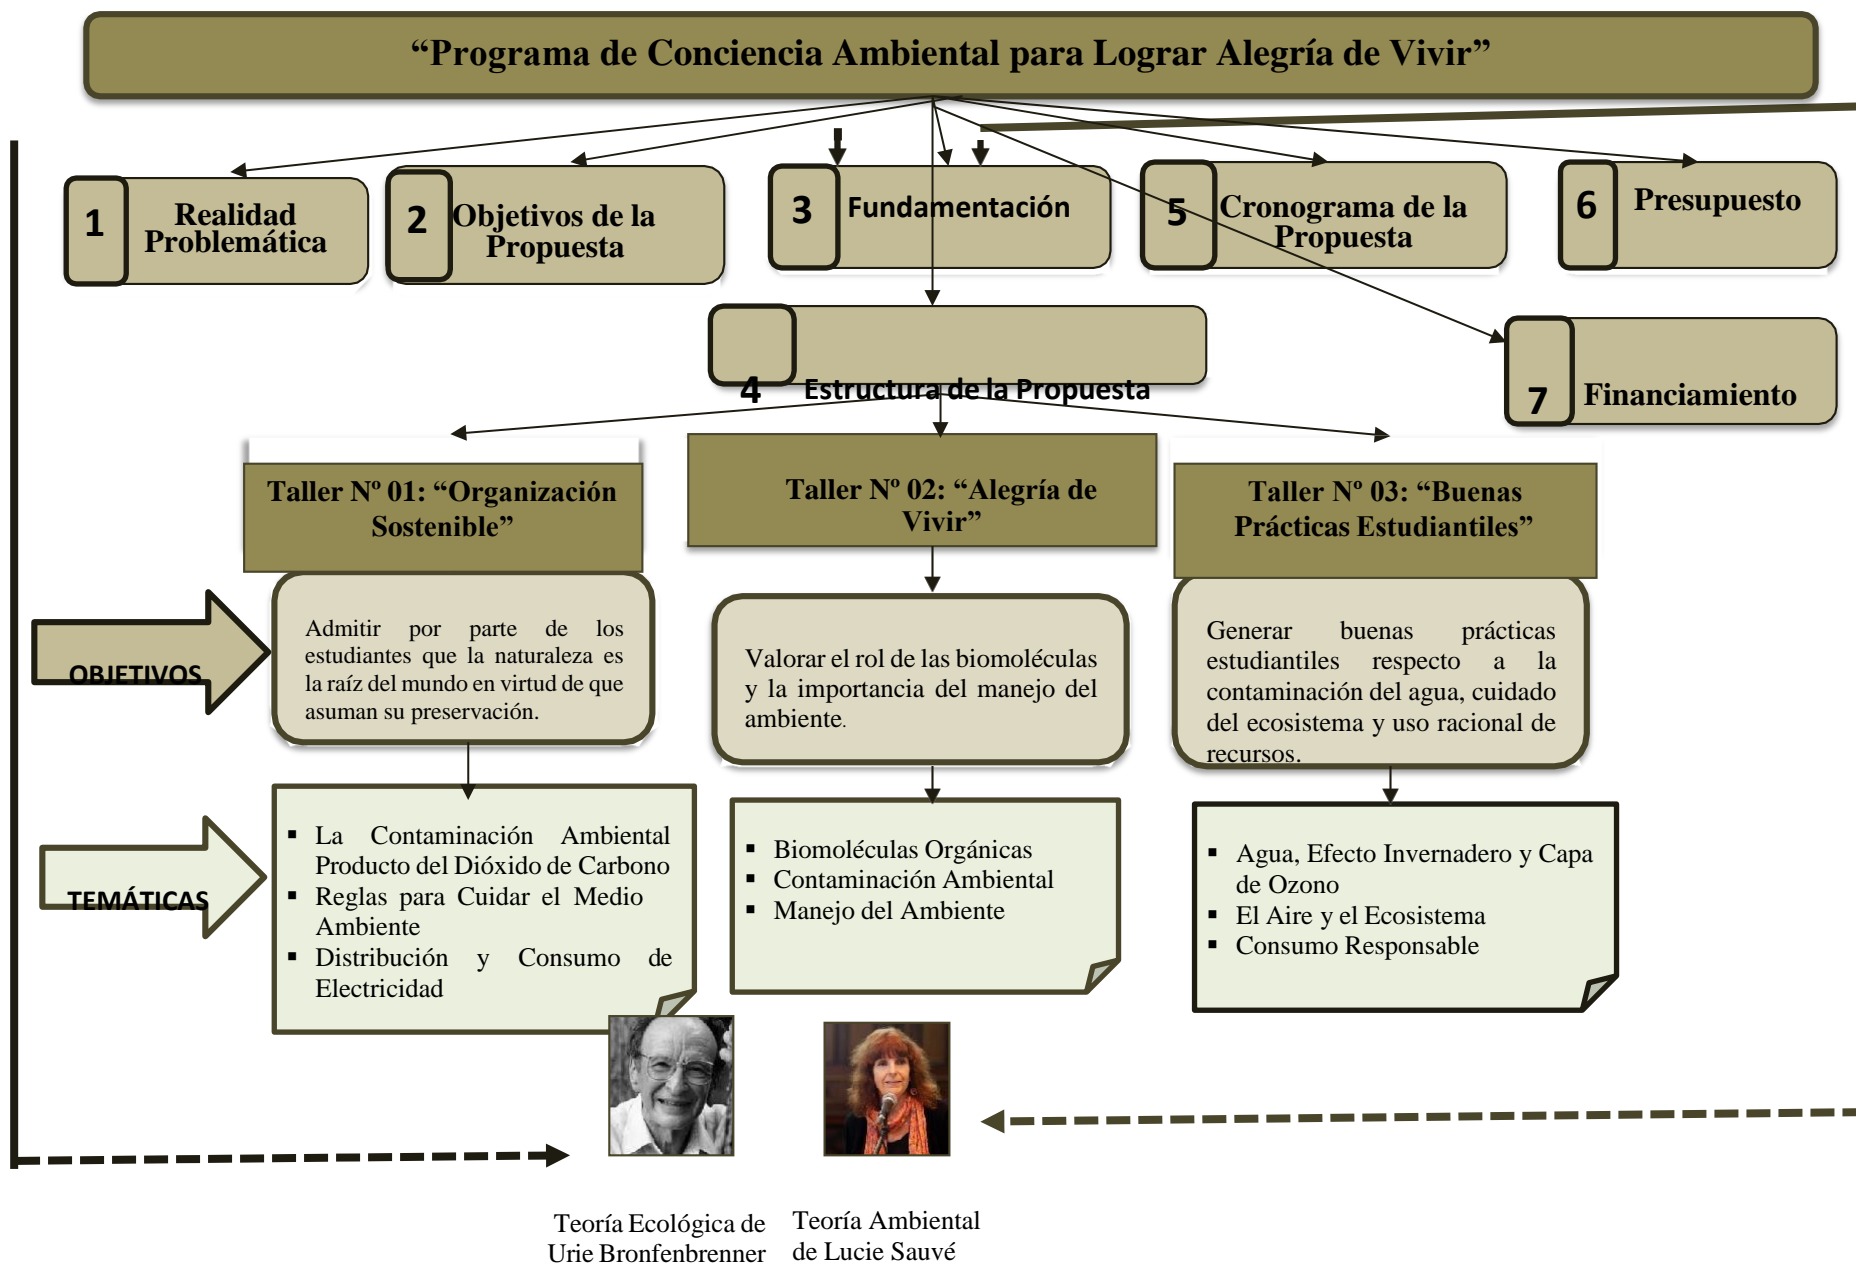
“Programa de Conciencia Ambiental para Lograr Alegría de Vivir”

1 Realidad Problemática

2 Objetivos de la Propuesta

3 Fundamentación

5 Cronograma de la Propuesta

6 Presupuesto

4 Estructura de la Propuesta

7 Financiamiento

Taller Nº 01: “Organización Sostenible”

Taller Nº 02: “Alegría de Vivir”

Taller Nº 03: “Buenas Prácticas Estudiantiles”

OBJETIVOS

Admitir por parte de los estudiantes que la naturaleza es la raíz del mundo en virtud de que asuman su preservación.

Valorar el rol de las biomoléculas y la importancia del manejo del ambiente.

Generar buenas prácticas estudiantiles respecto a la contaminación del agua, cuidado del ecosistema y uso racional de recursos.

TEMÁTICAS

- La Contaminación Ambiental Producto del Dióxido de Carbono
- Reglas para Cuidar el Medio Ambiente
- Distribución y Consumo de Electricidad

- Biomoléculas Orgánicas
- Contaminación Ambiental
- Manejo del Ambiente

- Agua, Efecto Invernadero y Capa de Ozono
- El Aire y el Ecosistema
- Consumo Responsable

Teoría Ecológica de Urie Bronfenbrenner

Teoría Ambiental de Lucie Sauvé